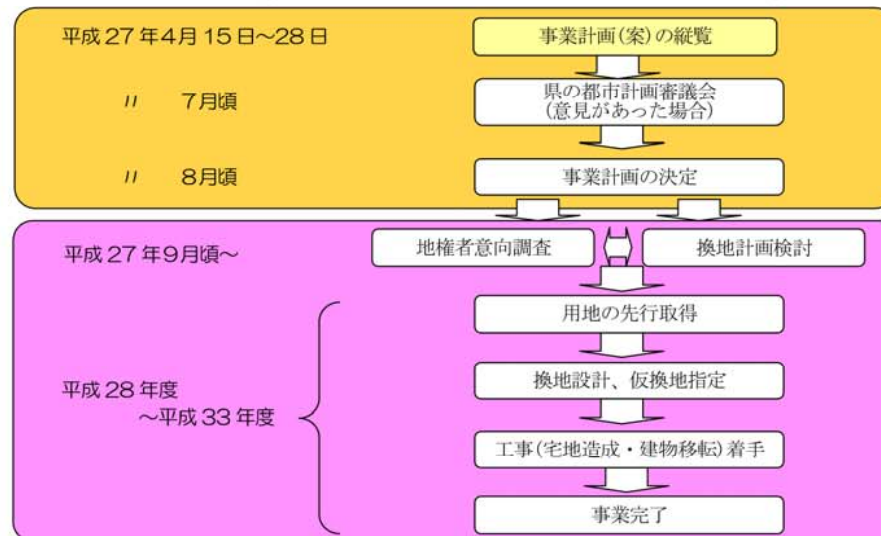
平成27年4月15日～28日

事業計画(案)の縦覧

〃　7月頃

県の都市計画審議会
(意見があった場合)

〃　8月頃

事業計画の決定

平成27年9月頃～

地権者意向調査

換地計画検討

平成28年度
～平成33年度

用地の先行取得

換地設計、仮換地指定

工事(宅地造成・建物移転)着手

事業完了